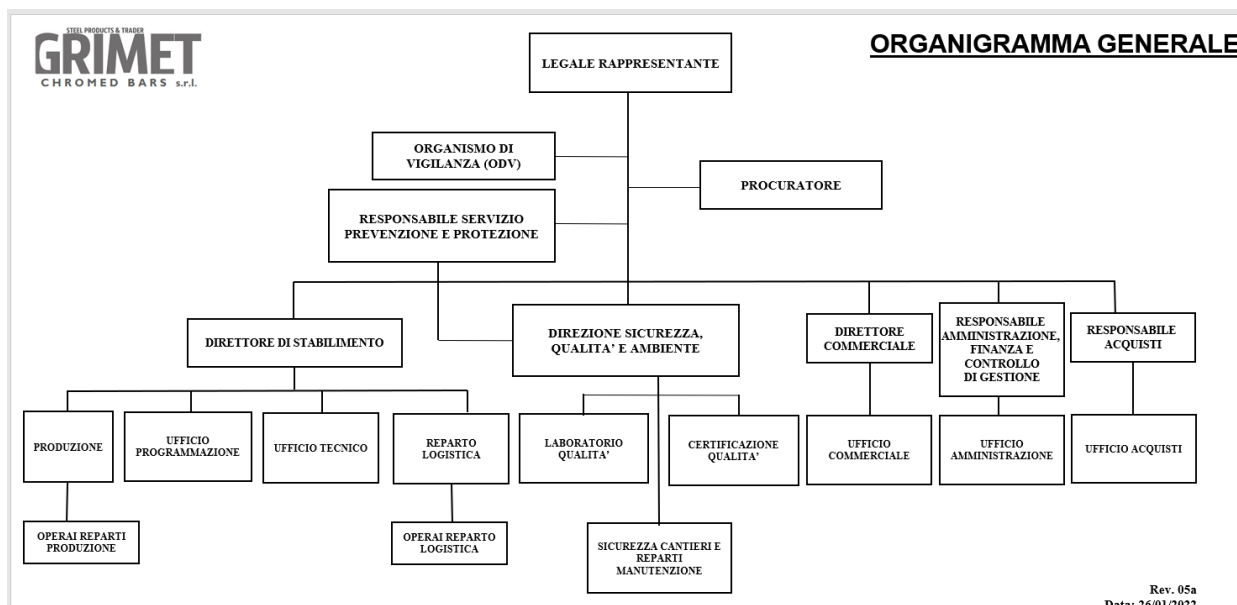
STEEL PRODUCTS & TRADER
GRIMET
CHROMED BARS s.r.l.

ORGANIGRAMMA GENERALE

LEGALE RAPPRESENTANTE

ORGANISMO DI VIGILANZA (ODV)

PROCURATORE

RESPONSABILE SERVIZIO PREVENZIONE E PROTEZIONE

DIRETTORE DI STABILIMENTO

DIREZIONE SICUREZZA, QUALITA' E AMBIENTE

DIRETTORE COMMERCIALE

RESPONSABILE AMMINISTRAZIONE, FINANZA E CONTROLLO DI GESTIONE

RESPONSABILE ACQUISTI

PRODUZIONE

UFFICIO PROGRAMMAZIONE

UFFICIO TECNICO

REPARTO LOGISTICA

LABORATORIO QUALITA'

CERTIFICAZIONE QUALITA'

UFFICIO COMMERCIALE

UFFICIO AMMINISTRAZIONE

UFFICIO ACQUISTI

OPERAI REPARTI PRODUZIONE

OPERAI REPARTO LOGISTICA

SICUREZZA CANTIERI E REPARTI MANUTENZIONE

Rev. 05a
Data: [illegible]